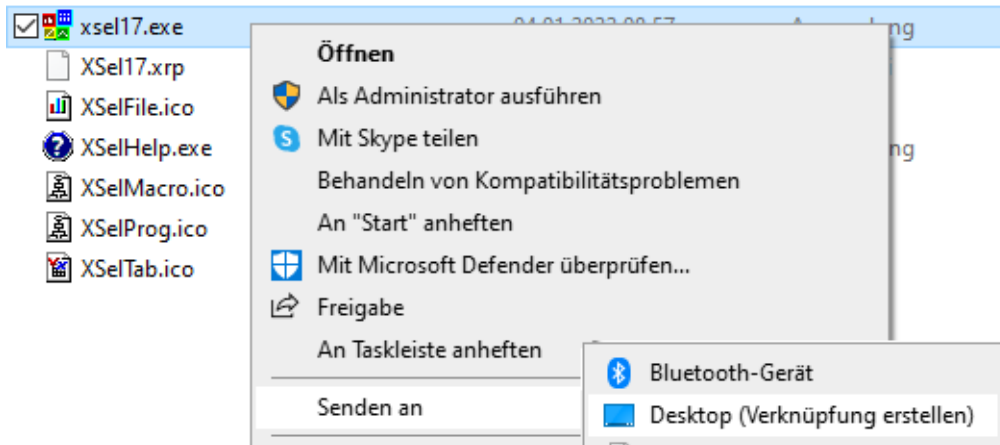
xsel17.exe
XSel17.xrp
XSelFile.ico
XSelHelp.exe
XSelMacro.ico
XSelProg.ico
XSelTab.ico

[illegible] ng
ng

Öffnen
Als Administrator ausführen
Mit Skype teilen
Behandeln von Kompatibilitätsproblemen
An "Start" anheften
Mit Microsoft Defender überprüfen...
Freigabe
An Taskleiste anheften
Senden an

Bluetooth-Gerät
Desktop (Verknüpfung erstellen)